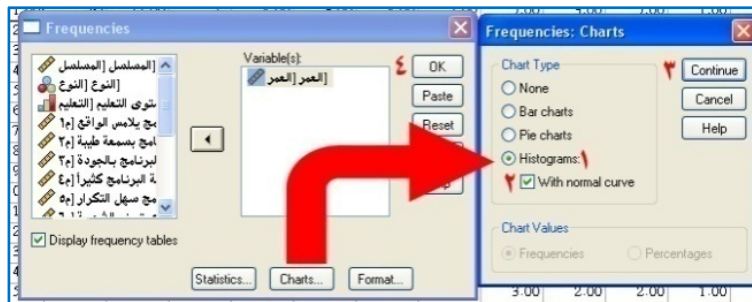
Frequencies

المسلسل [المسلسل]
[النوع [النوع
مستوى التعليم [التعليم]
مج يلامس الواقع [م١
امج بسمعة طيبة [م٢
لبرنامج بالجودة [م٣
ة البرنامج كثيرا [م٤
مج سهل التكرار [م٥

Variable(s):
[العمر [العمر

٤ OK
Paste
Reset

Display frequency tables

Statistics... Charts... Format...

Frequencies: Charts

Chart Type
None
Bar charts
Pie charts
Histograms: ١
٢ With normal curve

٣ Continue
Cancel
Help

Chart Values
Frequencies
Percentages

3.00 2.00 2.00 1.00